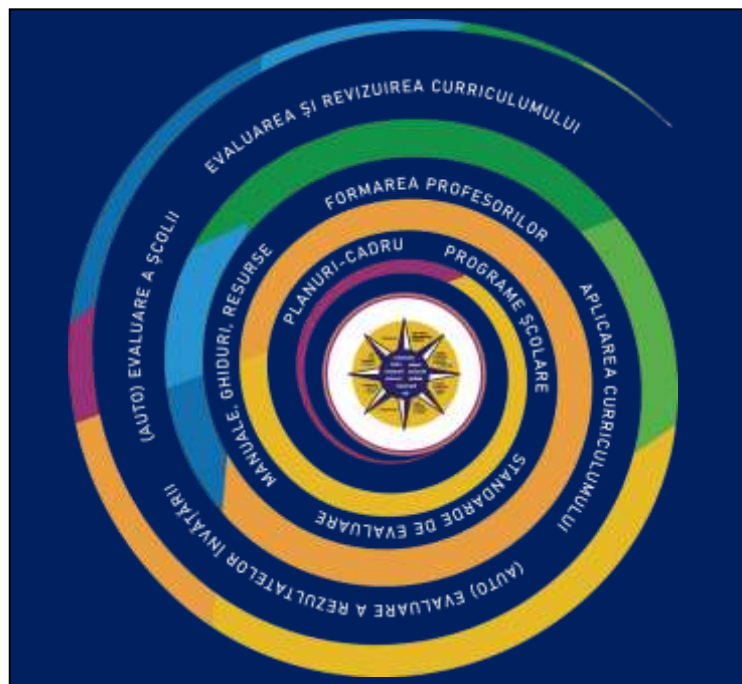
EVALUAREA ȘI REVIZUIREA CURRICULUMULUI

FORMAREA PROFESORILOR

APLICAREA CURRICULUMULUI

(AUTO) EVALUARE A REZULTATELOR ÎNVĂȚĂRII

(AUTO) EVALUARE A ȘCOLII

MANUALE, GHIDURI, RESURSE

PLANURI-CADRU

PROGRAME ȘCOLARE

STANDARDE DE EVALUARE

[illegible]